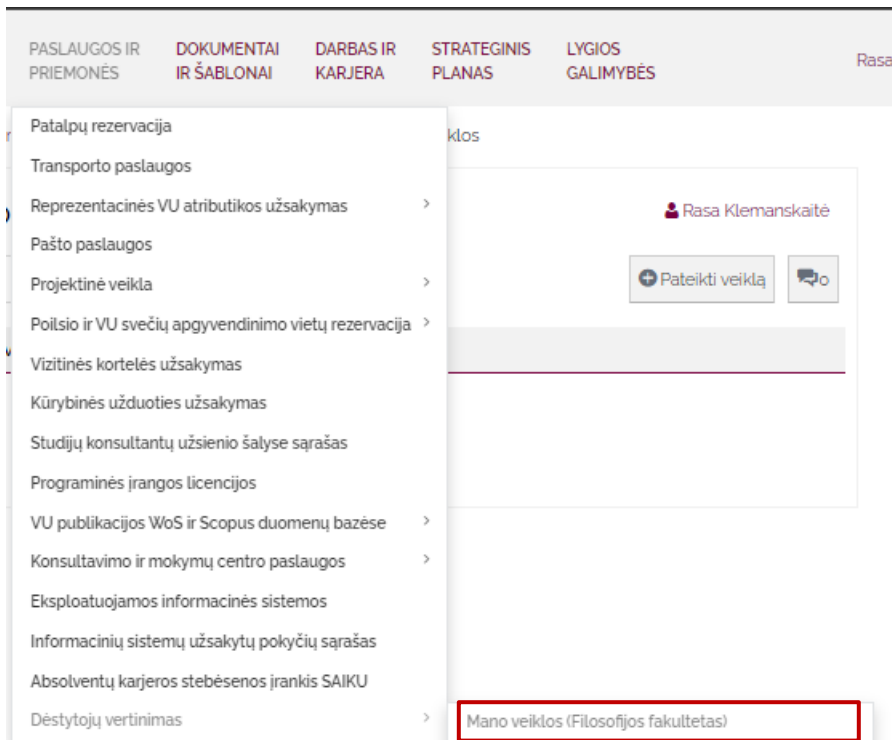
PASLAUGOS IR PRIEMONĖS
DOKUMENTAI IR ŠABLONAI
DARBAS IR KARJERA
STRATEGINIS PLANAS
LYGIOS GALIMYBĖS
Rasa

Patalpų rezervacija
Transporto paslaugos
Reprezentacinės VU atributikos užsakymas
Pašto paslaugos
Projektinė veikla
Poilsio ir VU svečių apgyvendinimo vietų rezervacija
Vizitinės kortelės užsakymas
Kūrybinės užduoties užsakymas
Studijų konsultantų užsienio šalyse sąrašas
Programinės įrangos licencijos
VU publikacijos WoS ir Scopus duomenų bazėse
Konsultavimo ir mokymų centro paslaugos
Eksploatuojamos informacinės sistemos
Informacinių sistemų užsakytų pokyčių sąrašas
Absolventų karjeros stebėsenos įrankis SAIKU
Dėstytojų vertinimas

klos
Rasa Klemanskaitė
Pateikti veiklą
o
Mano veiklos (Filosofijos fakultetas)